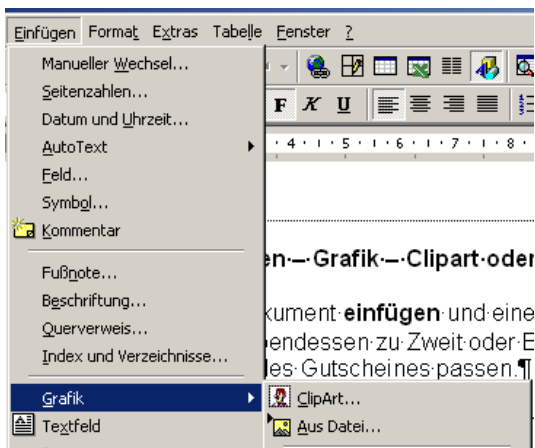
Einfügen Format Extras Tabelle Fenster ?

Manueller Wechsel...
Seitenzahlen...
Datum und Uhrzeit...
AutoText
Feld...
Symbol...
Kommentar
Fußnote...
Beschriftung...
Querverweis...
Index und Verzeichnisse...
Grafik
Textfeld

F K U

· 4 · ı · 5 · ı · 6 · ı · 7 · ı · 8 ·

en·–·Grafik·–·Clipart·oder

kument·einfügen·und·eine
bendessen·zu·Zweit·oder·E
les·Gutscheines·passen.¶

ClipArt...
Aus Datei...